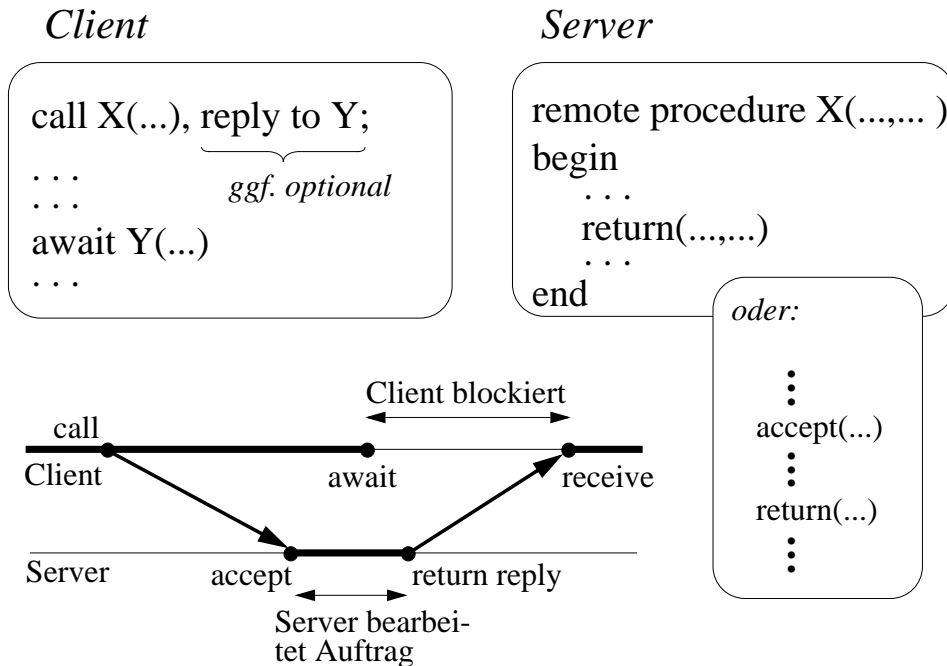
*Client*

call X(...), reply to Y;
. . .
. . .
ggf. optional
await Y(...)
. . .

*Server*

remote procedure X(...,... )
begin
. . .
return(...,...)
. . .
end

oder:
⋮
accept(...)
⋮
return(...)
⋮

Client blockiert

call
Client
await
receive

Server
accept
return reply

Server bearbeitet Auftrag